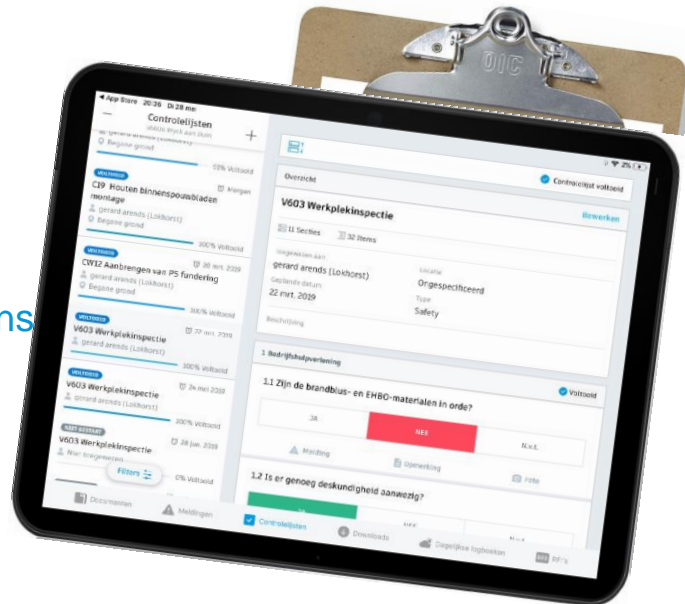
App Store 20:36 Di 28 mei

Controlelijsten

gerard arends (Lokhorst)
Begane grond

13% Voltooid

VOLTOOID
C19 Houten binnenspouwbladen montage
Morgen
gerard arends (Lokhorst)
Begane grond

100% Voltooid

VOLTOOID
CW12 Aanbrengen van PS fundering
30 mrt. 2019
gerard arends (Lokhorst)
Begane grond

100% Voltooid

VOLTOOID
V603 Werkplekinspectie
22 mrt. 2019
gerard arends (Lokhorst)

100% Voltooid

VOLTOOID
V603 Werkplekinspectie
24 mei 2019
gerard arends (Lokhorst)

100% Voltooid

NIET GESTART
V603 Werkplekinspectie
28 jun. 2019
Niet toegewezen

Filters

0% Voltooid

Overzicht

Controlelijst voltooid

V603 Werkplekinspectie

Bewerken

11 Secties 32 Items

Toegewezen aan
gerard arends (Lokhorst)

Locatie
Ongespecificeerd

Gepland datum
22 mrt. 2019

Type
Safety

Beschrijving

1 Bedrijfshulpverlening

1.1 Zijn de brandblus- en EHBO-materialen in orde?

Voltooid

JA

NEE

N.v.t.

Melding

Opmerking

Foto

1.2 Is er genoeg deskundigheid aanwezig?

JA

NEE

N.v.t.

Documenten

Meldingen

Controlelijsten

Downloads

Dagelijkse logboeken

RFI's

ns